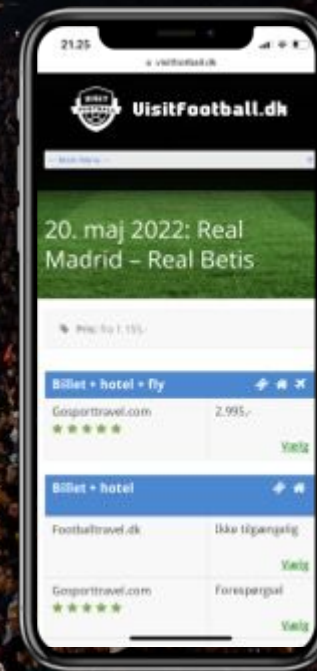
21.25

visitfootball.dk

VisitFootball.dk

20. maj 2022: Real Madrid – Real Betis

Pris: fra 1.155,-

Billet + hotel + fly

Gosporttravel.com ★★★★★ 2.995,- Vælg

Billet + hotel

Footballtravel.dk Ikke tilgængelig Vælg

Gosporttravel.com ★★★★★ Forespørgsel Vælg